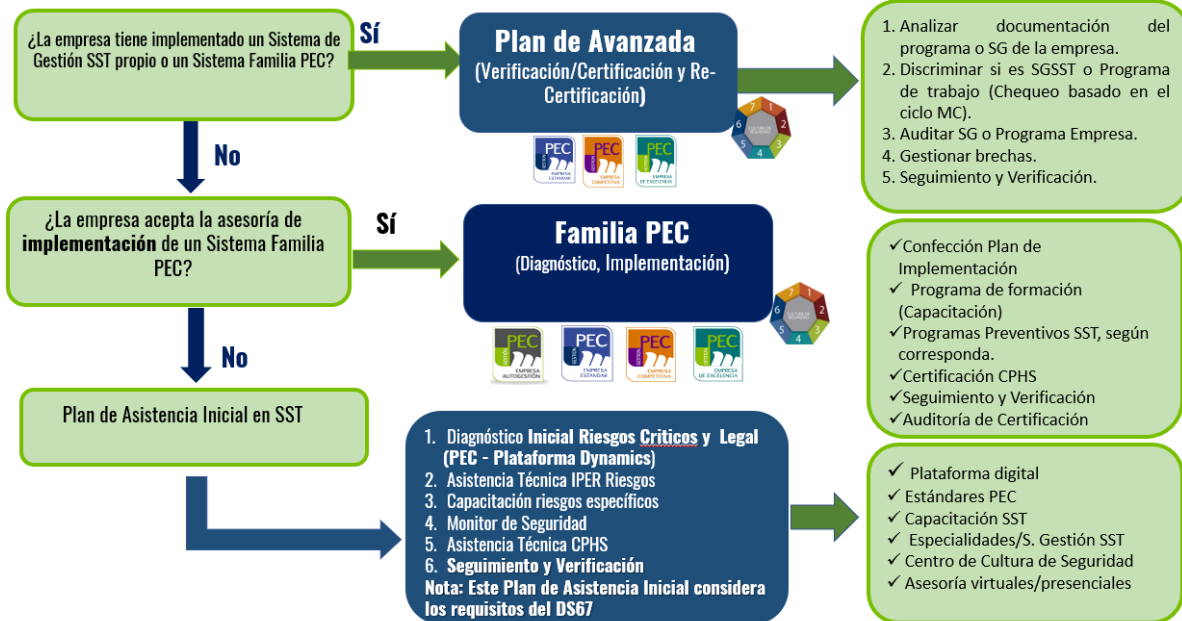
¿La empresa tiene implementado un Sistema de Gestión SST propio o un Sistema Familia PEC?

Sí

Plan de Avanzada
(Verificación/Certificación y Re-Certificación)

PEC EMPRESA ESTANDAR
PEC EMPRESA COMPETITIVA
PEC EMPRESA DE EXCELENCIA

1. Analizar documentación del programa o SG de la empresa.
2. Discriminar si es SGSST o Programa de trabajo (Chequeo basado en el ciclo MC).
3. Auditar SG o Programa Empresa.
4. Gestionar brechas.
5. Seguimiento y Verificación.

No

¿La empresa acepta la asesoría de **implementación** de un Sistema Familia PEC?

Sí

Familia PEC
(Diagnóstico, Implementación)

PEC EMPRESA AUTOGESTIÓN
PEC EMPRESA ESTANDAR
PEC EMPRESA COMPETITIVA
PEC EMPRESA DE EXCELENCIA

✓Confección Plan de Implementación
✓ Programa de formación (Capacitación)
✓Programas Preventivos SST, según corresponda.
✓Certificación CPHS
✓Seguimiento y Verificación
✓Auditoría de Certificación

No

Plan de Asistencia Inicial en SST

1. Diagnóstico **Inicial Riesgos Criticos y Legal (PEC - Plataforma Dynamics)**
2. Asistencia Técnica IPER Riesgos
3. Capacitación riesgos específicos
4. Monitor de Seguridad
5. Asistencia Técnica CPHS
6. **Seguimiento y Verificación**
**Nota: Este Plan de Asistencia Inicial considera los requisitos del DS67**

✓ Plataforma digital
✓ Estándares PEC
✓ Capacitación SST
✓ Especialidades/S. Gestión SST
✓ Centro de Cultura de Seguridad
✓ Asesoría virtuales/presenciales